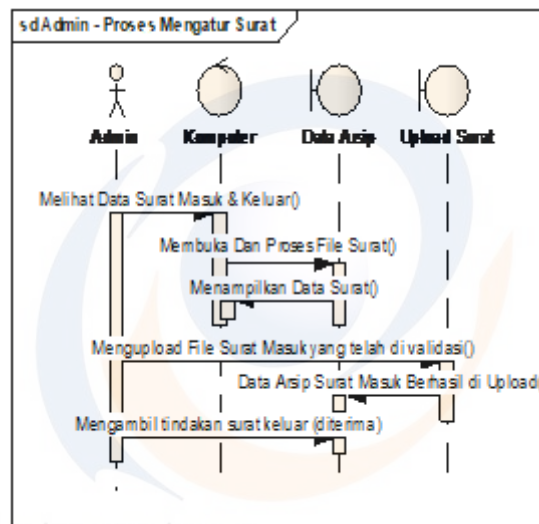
sdAdmin - Proses Mengatur Surat

Admin

Komputer

Data Arsip

Upload Surat

Melihat Data Surat Masuk & Keluar()

Membuka Dan Proses File Surat()

Menampilkan Data Surat()

Mengupload File Surat Masuk yang telah di validasi()

Data Arsip Surat Masuk Berhasil di Upload

Mengambil tindakan surat keluar (diterima)